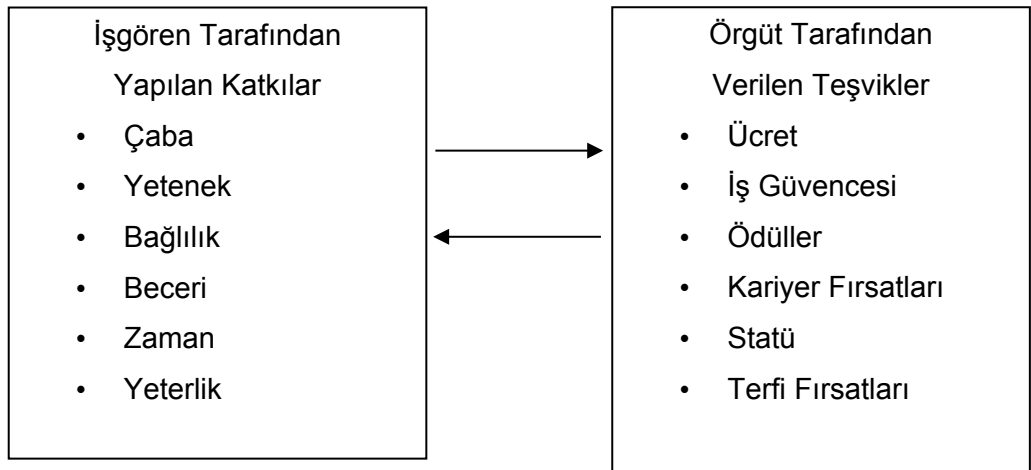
İşgören Tarafından Yapılan Katkılar

- Çaba
- Yetenek
- Bağlılık
- Beceri
- Zaman
- Yeterlik

Örgüt Tarafından Verilen Teşvikler

- Ücret
- İş Güvencesi
- Ödüller
- Kariyer Fırsatları
- Statü
- Terfi Fırsatları